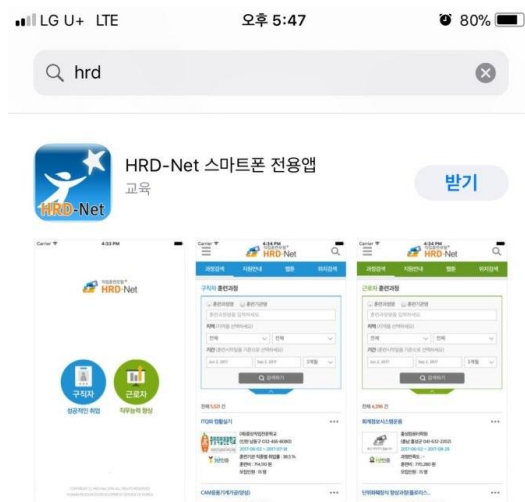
LG U+ LTE
오후 5:47
80%

hrd

HRD-Net 스마트폰 전용앱
교육
받기

HRD-Net

Carrier
4:33 PM
HRD-Net
구직자
성공적인 취업
근로자
직무능력 향상

Carrier
4:34 PM
HRD-Net
과정검색
지원안내
웹툰
위치검색
구직자 훈련과정
Q 검색하기
전체 5,531 건
CAM응용가공기능사(정)

Carrier
4:34 PM
HRD-Net
과정검색
지원안내
웹툰
위치검색
근로자 훈련과정
Q 검색하기
전체 4,356 건
회계원칙 실무
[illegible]